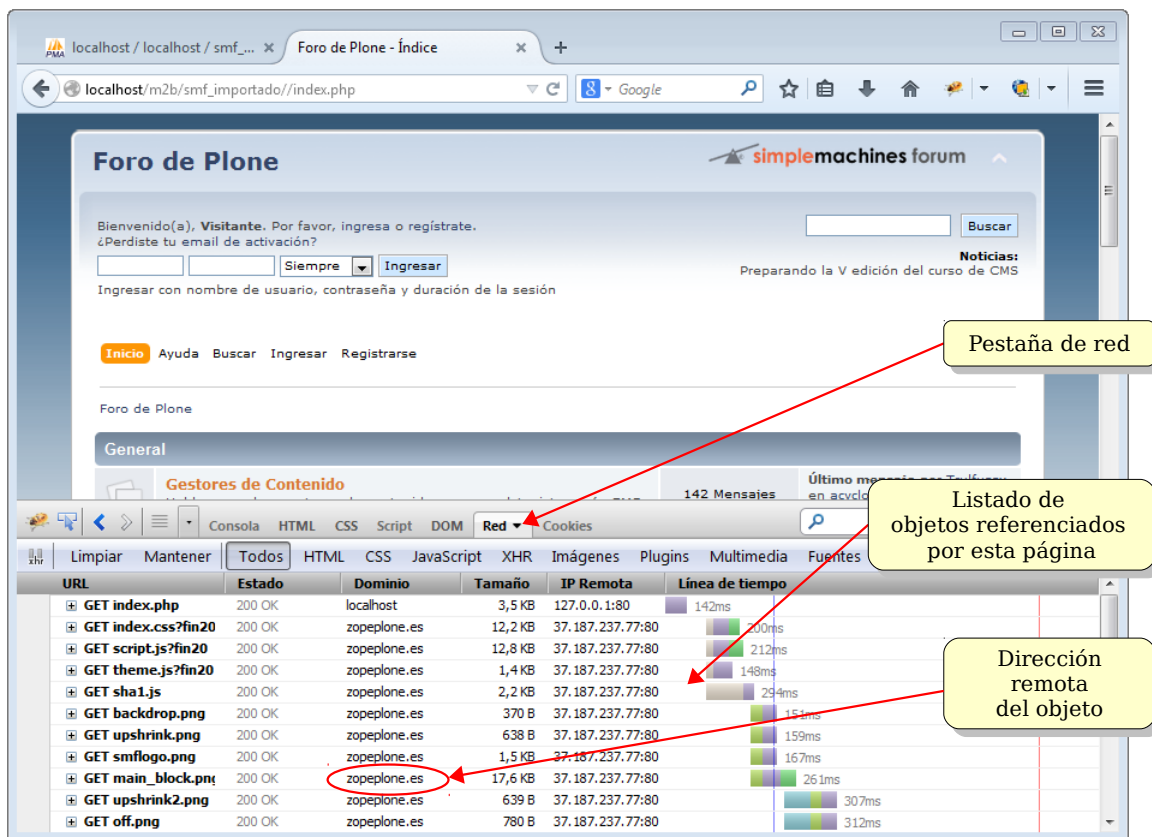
localhost / localhost / smf_... ×
Foro de Plone - Índice ×
+
localhost/m2b/smf_importado//index.php
Google

Foro de Plone
simplemachines forum

Bienvenido(a), Visitante. Por favor, ingresa o regístrate.
¿Perdiste tu email de activación?
Siempre Ingresar
Ingresar con nombre de usuario, contraseña y duración de la sesión

Buscar
Noticias:
Preparando la V edición del curso de CMS

Inicio Ayuda Buscar Ingresar Registrarse

Foro de Plone

General

Gestores de Contenido
142 Mensajes
Último mensaje por Taulfuery en acyclo

Pestaña de red

Listado de objetos referenciados por esta página

Dirección remota del objeto

Consola HTML CSS Script DOM Red Cookies

Limpiar Mantener Todos HTML CSS JavaScript XHR Imágenes Plugins Multimedia Fuentes

| URL | Estado | Dominio | Tamaño | IP Remota | Línea de tiempo |
|---|---|---|---|---|---|
| GET index.php | 200 OK | localhost | 3,5 KB | 127.0.0.1:80 | 142ms |
| GET index.css?fin20 | 200 OK | zopeplone.es | 12,2 KB | 37.187.237.77:80 | 200ms |
| GET script.js?fin20 | 200 OK | zopeplone.es | 12,8 KB | 37.187.237.77:80 | 212ms |
| GET theme.js?fin20 | 200 OK | zopeplone.es | 1,4 KB | 37.187.237.77:80 | 148ms |
| GET sha1.js | 200 OK | zopeplone.es | 2,2 KB | 37.187.237.77:80 | 294ms |
| GET backdrop.png | 200 OK | zopeplone.es | 370 B | 37.187.237.77:80 | 151ms |
| GET upshrink.png | 200 OK | zopeplone.es | 638 B | 37.187.237.77:80 | 159ms |
| GET smflogo.png | 200 OK | zopeplone.es | 1,5 KB | 37.187.237.77:80 | 167ms |
| GET main_block.png | 200 OK | zopeplone.es | 17,6 KB | 37.187.237.77:80 | 261ms |
| GET upshrink2.png | 200 OK | zopeplone.es | 639 B | 37.187.237.77:80 | 307ms |
| GET off.png | 200 OK | zopeplone.es | 780 B | 37.187.237.77:80 | 312ms |